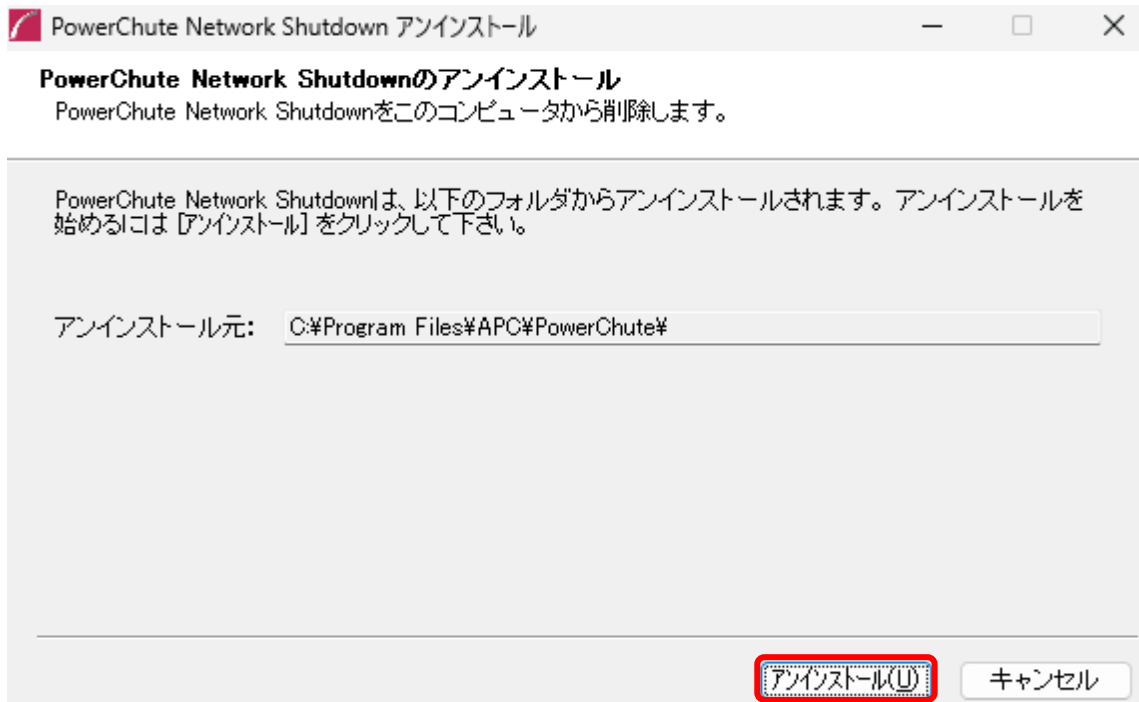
PowerChute Network Shutdown アンインストール

PowerChute Network Shutdownのアンインストール
PowerChute Network Shutdownをこのコンピュータから削除します。

PowerChute Network Shutdownは、以下のフォルダからアンインストールされます。アンインストールを始めるには [アンインストール] をクリックして下さい。

アンインストール元: C:¥Program Files¥APC¥PowerChute¥

アンインストール(U) キャンセル